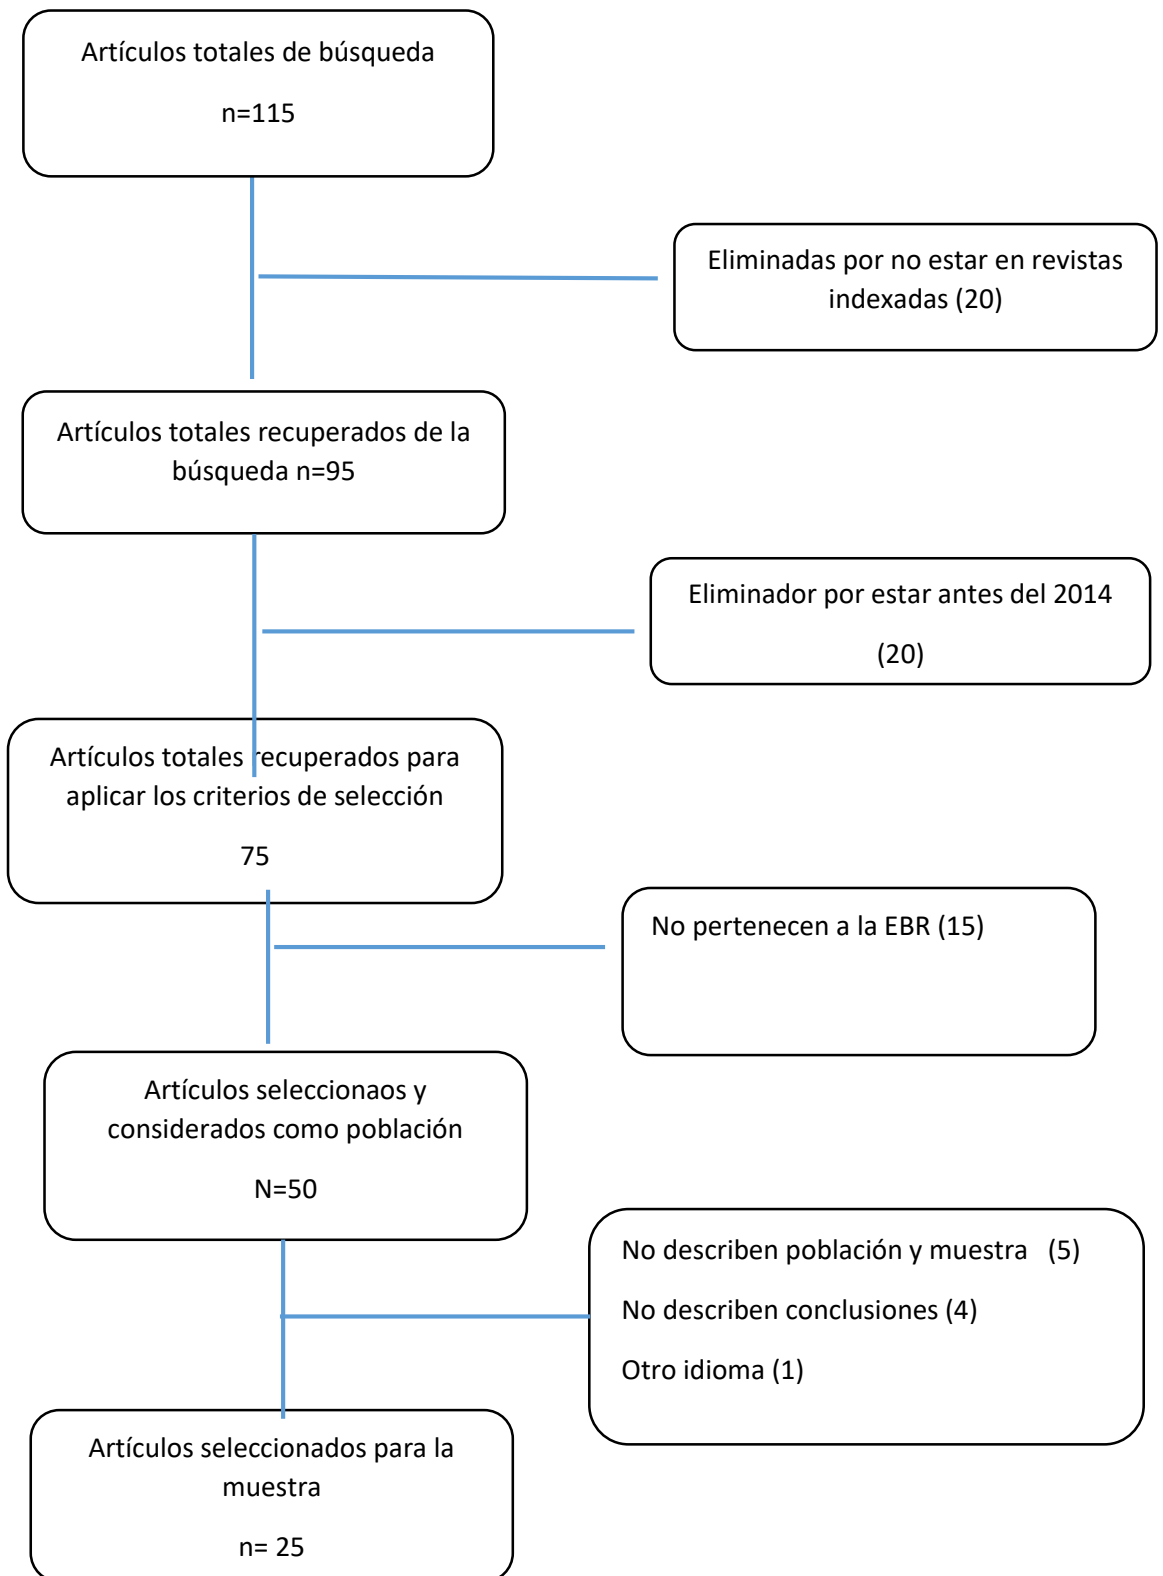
Artículos totales de búsqueda

n=115

Eliminadas por no estar en revistas indexadas (20)

Artículos totales recuperados de la búsqueda n=95

Eliminador por estar antes del 2014

(20)

Artículos totales recuperados para aplicar los criterios de selección

75

No pertenecen a la EBR (15)

Artículos seleccionaos y considerados como población

N=50

No describen población y muestra (5)

No describen conclusiones (4)

Otro idioma (1)

Artículos seleccionados para la muestra

n= 25